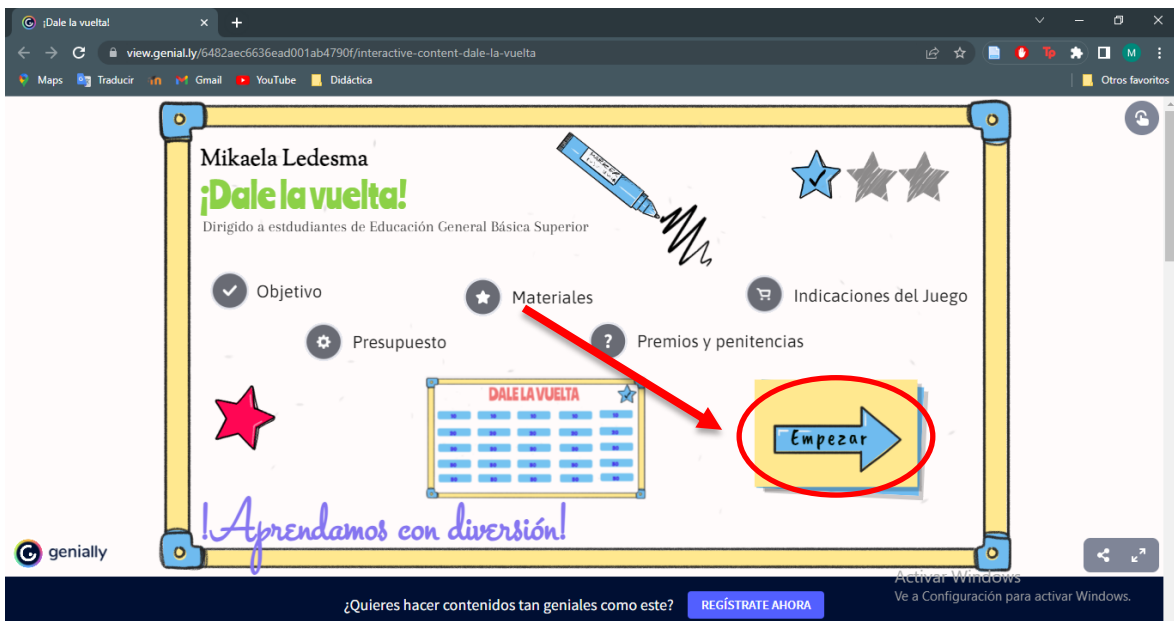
¡Dale la vuelta!

view.genial.ly/6482aec6636ead001ab4790f/interactive-content-dale-la-vuelta

Maps Traducir Gmail YouTube Didáctica Otros favoritos

Mikaela Ledesma

¡Dale la vuelta!

Dirigido a estdudiantes de Educación General Básica Superior

Objetivo

Materiales

Indicaciones del Juego

Presupuesto

Premios y penitencias

DALE LA VUELTA

Empezar

!Aprendamos con diversión!

genially

¿Quieres hacer contenidos tan geniales como este? REGÍSTRATE AHORA

Activar Windows
Ve a Configuración para activar Windows.